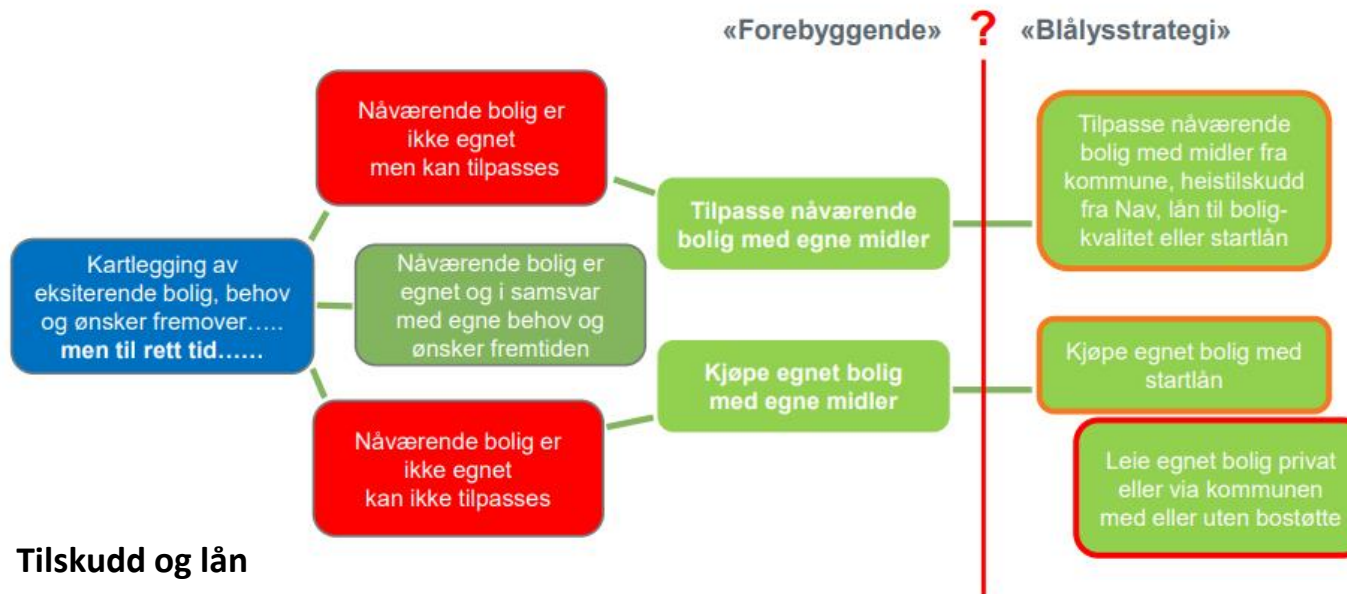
«Forebyggende» ? «Blålysstrategi»

Kartlegging av eksiterende bolig, behov og ønsker fremover….. **men til rett tid……**

Nåværende bolig er ikke egnet men kan tilpasses

Nåværende bolig er egnet og i samsvar med egne behov og ønsker fremtiden

Nåværende bolig er ikke egnet kan ikke tilpasses

**Tilpasse nåværende bolig med egne midler**

**Kjøpe egnet bolig med egne midler**

Tilpasse nåværende bolig med midler fra kommune, heistilskudd fra Nav, lån til boligkvalitet eller startlån

Kjøpe egnet bolig med startlån

Leie egnet bolig privat eller via kommunen med eller uten bostøtte

**Tilskudd og lån**